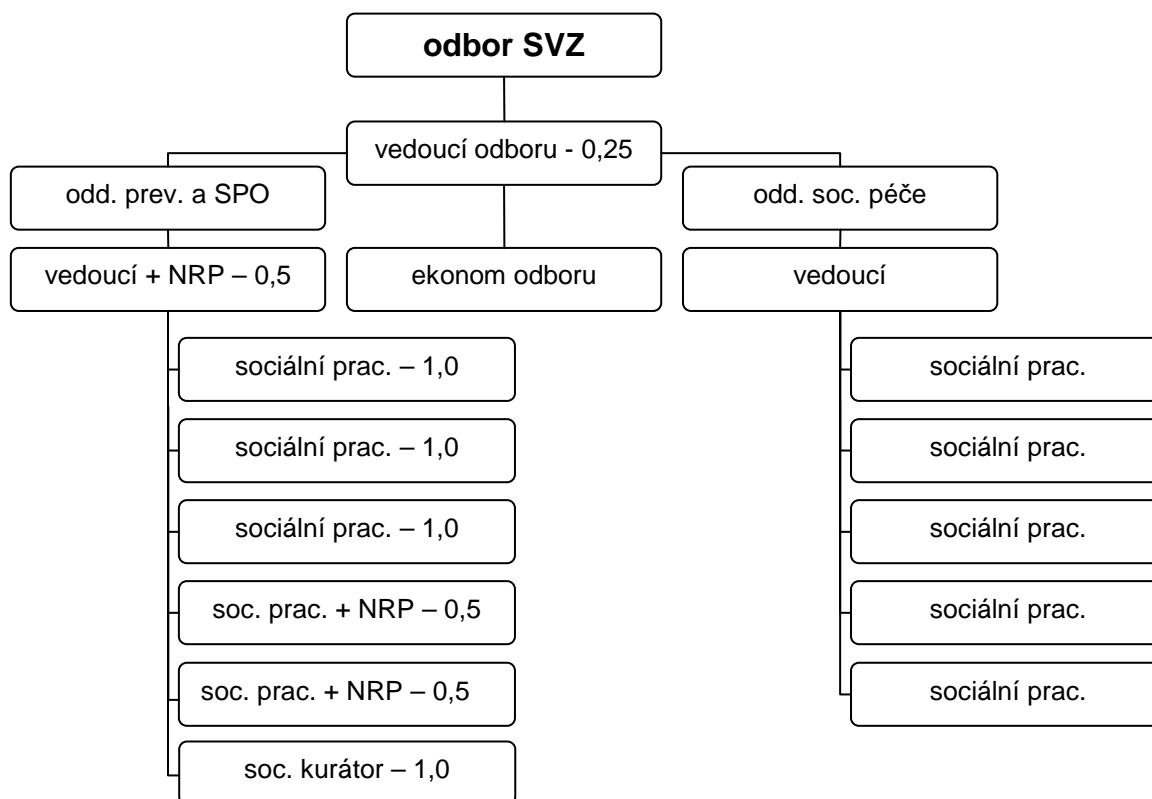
odbor SVZ

vedoucí odboru - 0,25

odd. prev. a SPO

vedoucí + NRP – 0,5

sociální prac. – 1,0

sociální prac. – 1,0

sociální prac. – 1,0

soc. prac. + NRP – 0,5

soc. prac. + NRP – 0,5

soc. kurátor – 1,0

ekonom odboru

odd. soc. péče

vedoucí

sociální prac.

sociální prac.

sociální prac.

sociální prac.

sociální prac.